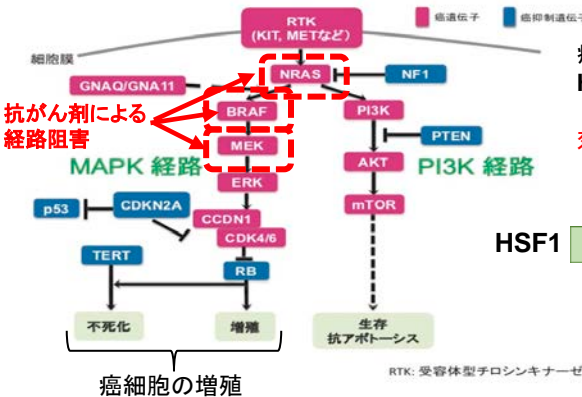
癌遺伝子 癌抑制遺伝子

RTK (KIT, METなど)

細胞膜

GNAQ/GNA11

NRAS

NF1

抗がん剤による経路阻害

BRAF

PI3K

PTEN

MEK

MAPK 経路

AKT

PI3K 経路

ERK

p53

CDKN2A

CCDN1

mTOR

CDK4/6

TERT

RB

不死化

増殖

生存 抗アポトーシス

癌細胞の増殖

RTK: 受容体型チロシンキナーゼ

HSF1